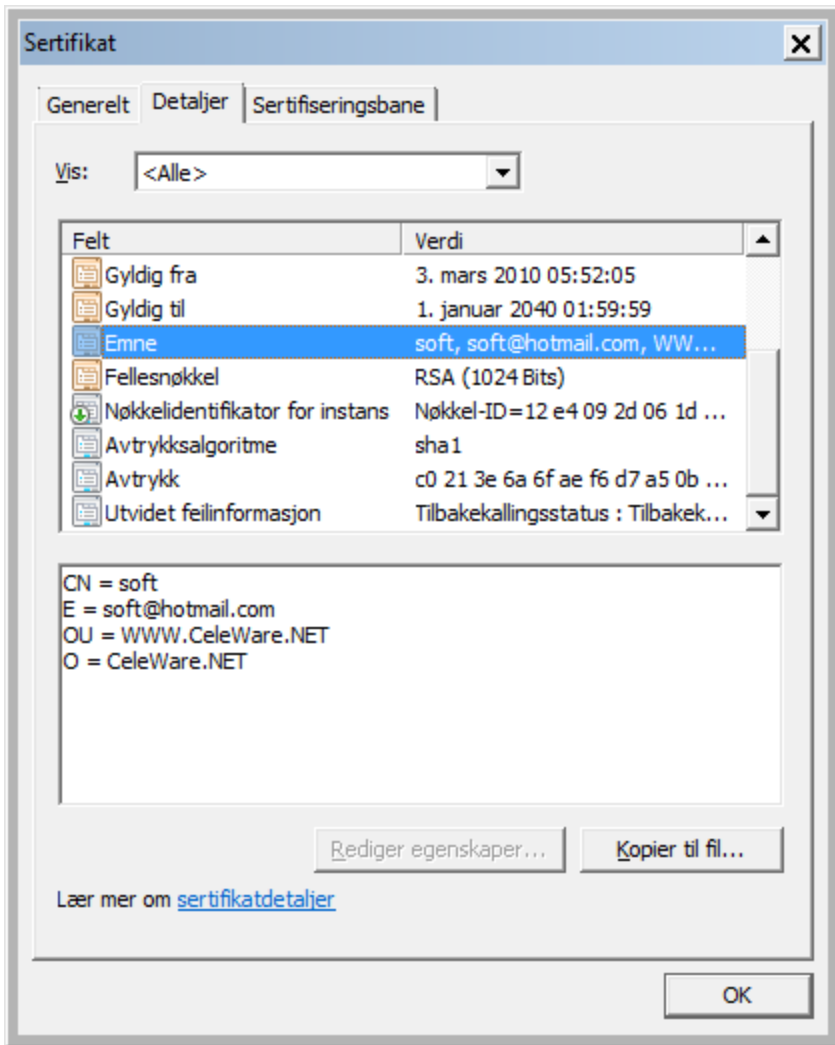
Sertifikat

Generelt | Detaljer | Sertifiseringsbane

Vis: <Alle>

| Felt | Verdi |
|---|---|
| Gyldig fra | 3. mars 2010 05:52:05 |
| Gyldig til | 1. januar 2040 01:59:59 |
| Emne | soft, soft@hotmail.com, WW... |
| Fellesnøkkel | RSA (1024 Bits) |
| Nøkkelidentifikator for instans | Nøkkel-ID=12 e4 09 2d 06 1d ... |
| Avtrykksalgoritme | sha1 |
| Avtrykk | c0 21 3e 6a 6f ae f6 d7 a5 0b ... |
| Utvidet feilinformasjon | Tilbakekallingsstatus : Tilbakek... |

CN = soft
E = soft@hotmail.com
OU = WWW.CeleWare.NET
O = CeleWare.NET

Rediger egenskaper... Kopier til fil...

Lær mer om sertifikatdetaljer

OK